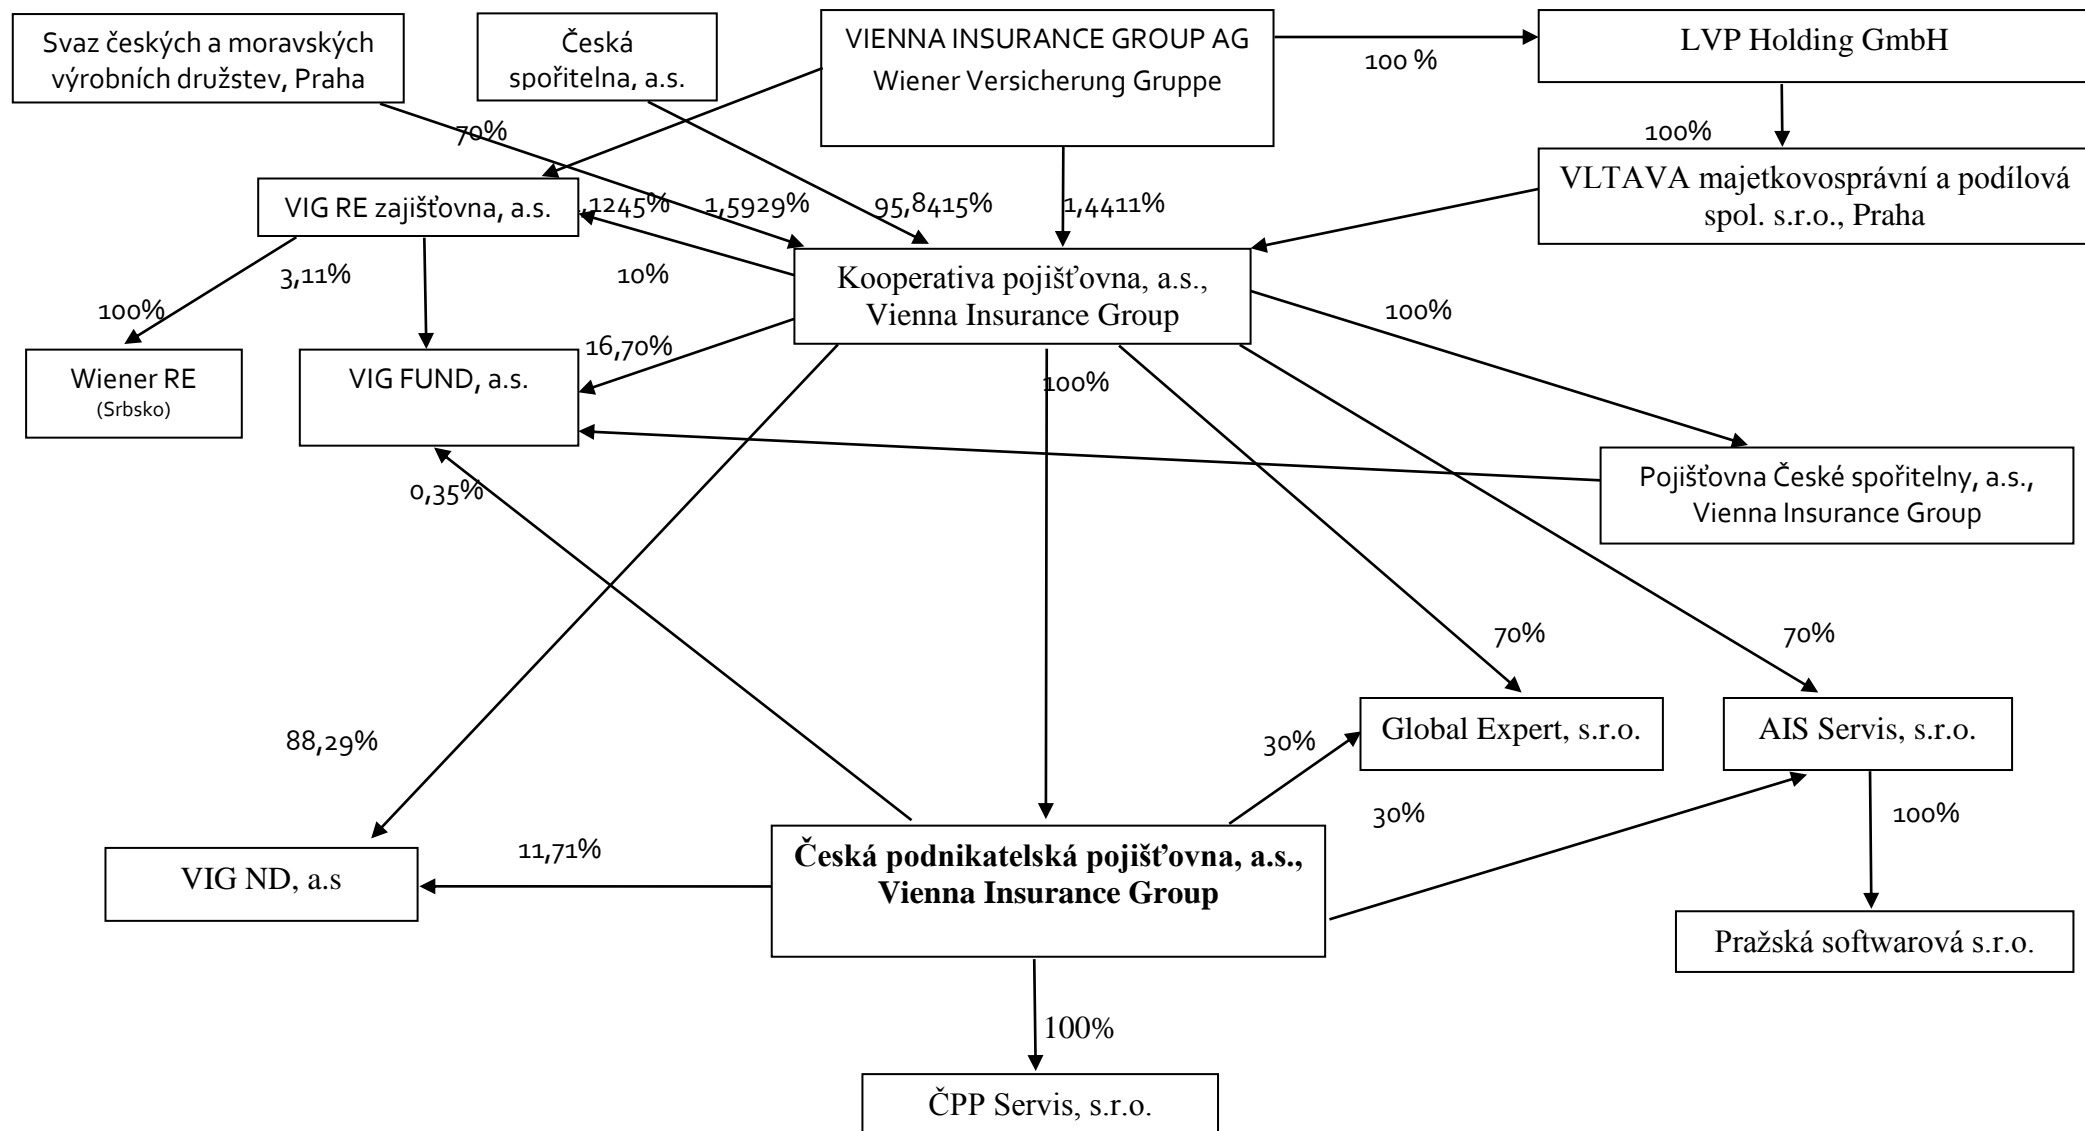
Svaz českých a moravských výrobních družstev, Praha

Česká spořitelna, a.s.

VIENNA INSURANCE GROUP AG
Wiener Versicherung Gruppe

100 %

LVP Holding GmbH

70%

100%

VIG RE zajišťovna, a.s.

,1245%

1,5929%

95,8415%

1,4411%

VLTAVA majetkovosprávní a podílová spol. s.r.o., Praha

3,11%

10%

Kooperativa pojišťovna, a.s., Vienna Insurance Group

100%

100%

16,70%

Wiener RE
(Srbsko)

VIG FUND, a.s.

100%

0,35%

Pojišťovna České spořitelny, a.s., Vienna Insurance Group

70%

70%

88,29%

30%

Global Expert, s.r.o.

AIS Servis, s.r.o.

30%

100%

11,71%

VIG ND, a.s

Česká podnikatelská pojišťovna, a.s., Vienna Insurance Group

Pražská softwarová s.r.o.

100%

ČPP Servis, s.r.o.